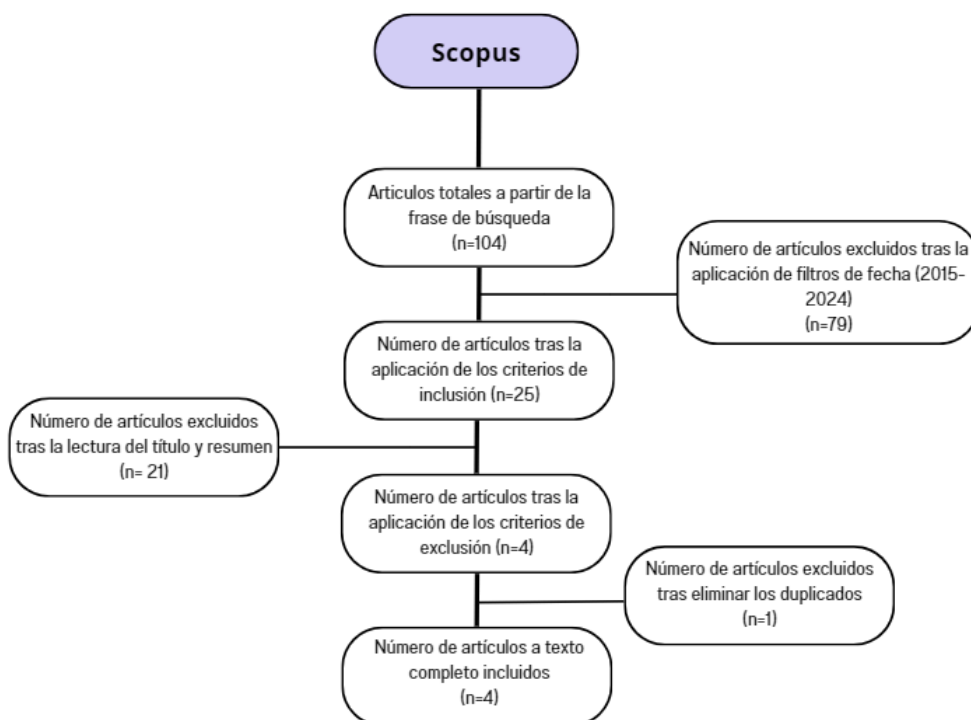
Scopus

Articulos totales a partir de la frase de búsqueda (n=104)

Número de artículos excluidos tras la aplicación de filtros de fecha (2015-2024) (n=79)

Número de artículos tras la aplicación de los criterios de inclusión (n=25)

Número de artículos excluidos tras la lectura del título y resumen (n= 21)

Número de artículos tras la aplicación de los criterios de exclusión (n=4)

Número de artículos excluidos tras eliminar los duplicados (n=1)

Número de artículos a texto completo incluidos (n=4)